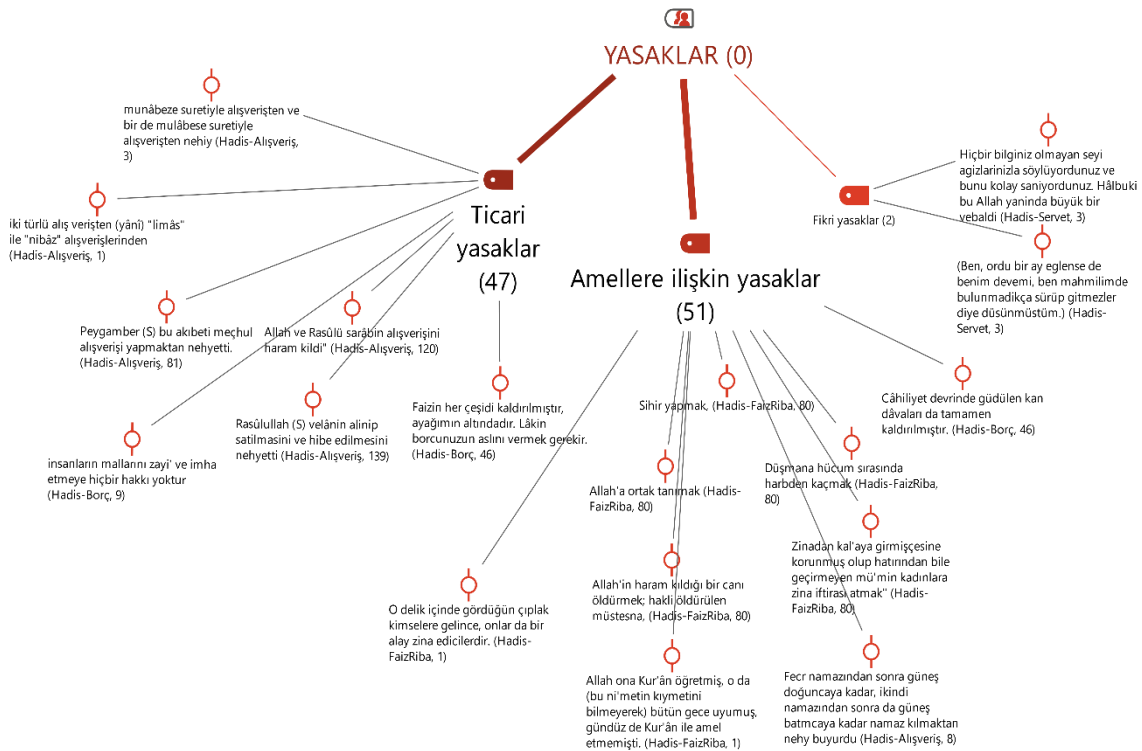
YASAKLAR (0)

Ticari yasaklar (47)

Amellere ilişkin yasaklar (51)

Fikri yasaklar (2)

munâbeze suretiyle alışverişten ve bir de mulâbese suretiyle alışverişten nehiy (Hadis-Alışveriş, 3)

iki türlü alış verişten (yânî) "limâs" ile "nibâz" alışverişlerinden (Hadis-Alışveriş, 1)

Peygamber (S) bu akıbeti meçhul alışverişi yapmaktan nehyetti. (Hadis-Alışveriş, 81)

Allah ve Rasûlü şarabın alışverişini haram kıldı" (Hadis-Alışveriş, 120)

Rasûlullah (S) velânin alinip satilmasini ve hibe edilmesini nehyetti (Hadis-Alışveriş, 139)

insanların mallarını zayi' ve imha etmeye hiçbir hakkı yoktur (Hadis-Borç, 9)

Faizin her çeşidi kaldırılmıştır, ayağımın altındadır. Lâkin borcunuzun aslını vermek gerekir. (Hadis-Borç, 46)

Hiçbir bilginiz olmayan seyi agizlarinizla söylüyordunuz ve bunu kolay saniyordunuz. Hâlbuki bu Allah yaninda büyük bir vebaldi (Hadis-Servet, 3)

(Ben, ordu bir ay eglense de benim devemi, ben mahmilimde bulunmadikça sürüp gitmezler diye düsünmüstüm.) (Hadis-Servet, 3)

Câhiliyet devrinde güdülen kan dâvaları da tamamen kaldırılmıştır. (Hadis-Borç, 46)

Sihir yapmak, (Hadis-FaizRiba, 80)

Allah'a ortak tanımak (Hadis-FaizRiba, 80)

Düşmana hücum sırasında harbden kaçmak (Hadis-FaizRiba, 80)

Zinadan kal'aya girmişçesine korunmuş olup hatırından bile geçirmeyen mü'min kadınlara zina iftirası atmak" (Hadis-FaizRiba, 80)

Allah'in haram kıldığı bir canı öldürmek; hakli öldürülen müstesna, (Hadis-FaizRiba, 80)

O delik içinde gördüğün çıplak kimselere gelince, onlar da bir alay zina edicilerdir. (Hadis-FaizRiba, 1)

Allah ona Kur'ân öğretmiş, o da (bu ni'metin kıymetini bilmeyerek) bütün gece uyumuş, gündüz de Kur'ân ile amel etmemişti. (Hadis-FaizRiba, 1)

Fecr namazından sonra güneş doğuncaya kadar, ikindi namazından sonra da güneş batmcaya kadar namaz kılmaktan nehy buyurdu (Hadis-Alışveriş, 8)